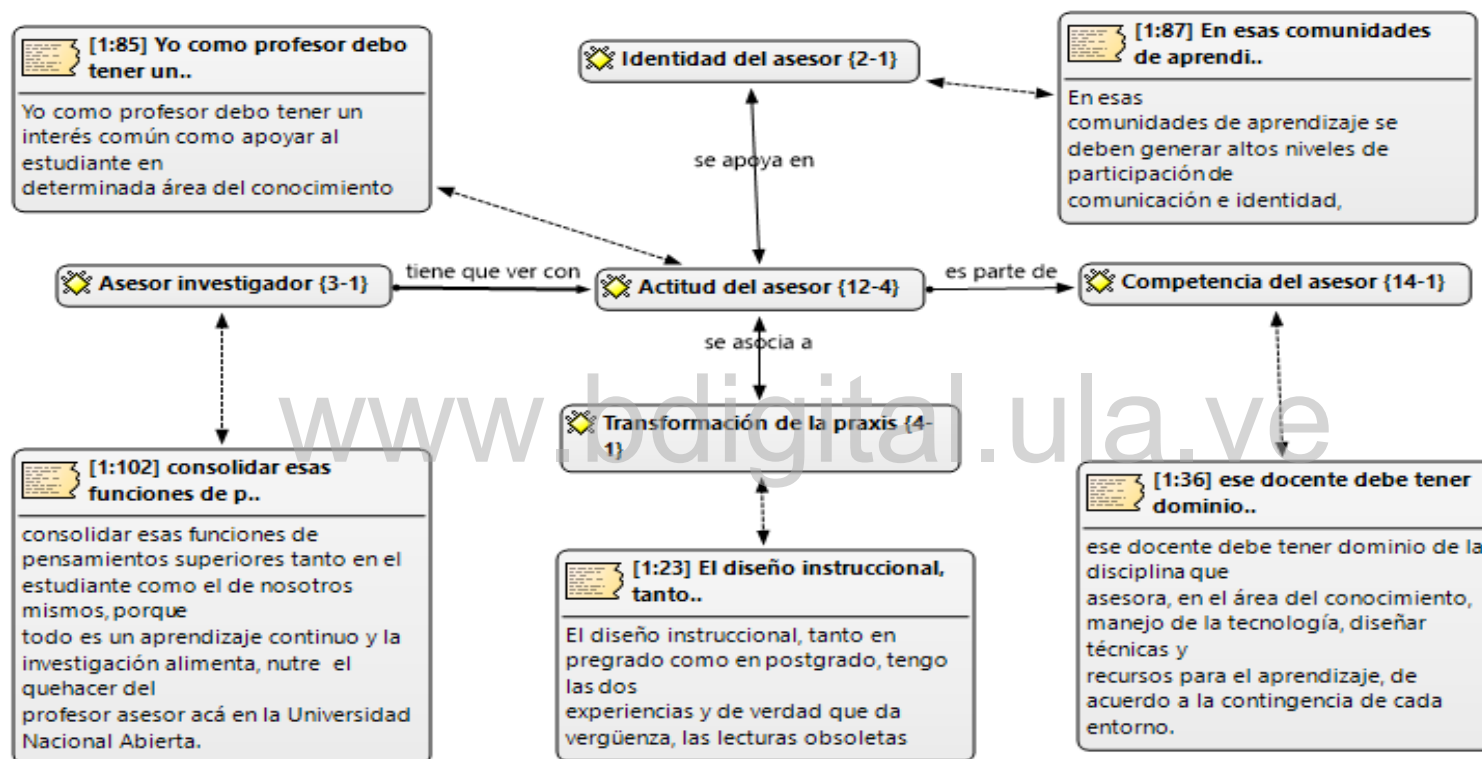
[1:85] Yo como profesor debo tener un..

Yo como profesor debo tener un interés común como apoyar al estudiante en determinada área del conocimiento

Identidad del asesor {2-1}

[1:87] En esas comunidades de aprendi..

En esas comunidades de aprendizaje se deben generar altos niveles de participación de comunicación e identidad,

se apoya en

Asesor investigador {3-1}

tiene que ver con

Actitud del asesor {12-4}

es parte de

Competencia del asesor {14-1}

se asocia a

www.bdigital.ula.ve

Transformación de la praxis {4-1}

[1:102] consolidar esas funciones de p..

consolidar esas funciones de pensamientos superiores tanto en el estudiante como el de nosotros mismos, porque todo es un aprendizaje continuo y la investigación alimenta, nutre el quehacer del profesor asesor acá en la Universidad Nacional Abierta.

[1:23] El diseño instruccional, tanto..

El diseño instruccional, tanto en pregrado como en postgrado, tengo las dos experiencias y de verdad que da vergüenza, las lecturas obsoletas

[1:36] ese docente debe tener dominio..

ese docente debe tener dominio de la disciplina que asesora, en el área del conocimiento, manejo de la tecnología, diseñar técnicas y recursos para el aprendizaje, de acuerdo a la contingencia de cada entorno.